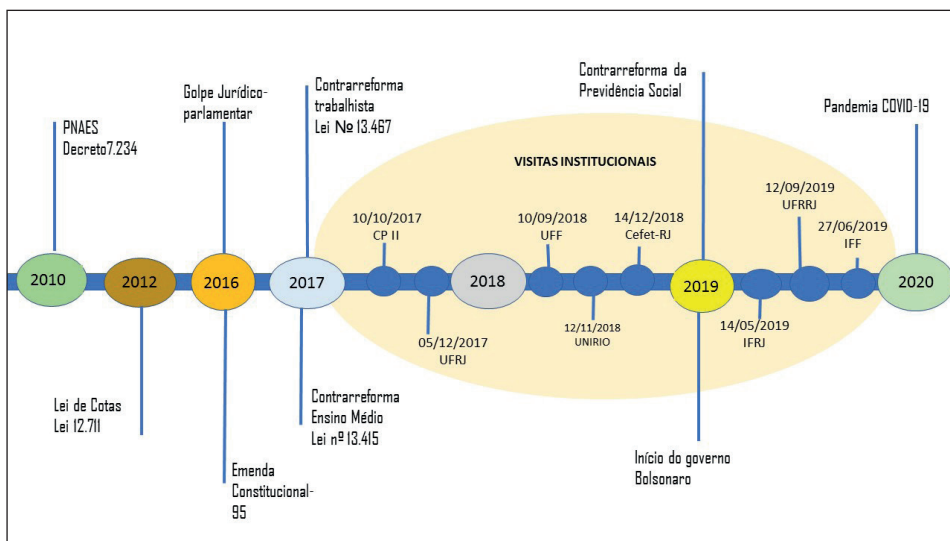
PNAES
Decreto7.234

Golpe Jurídico-parlamentar

Contrarreforma trabalhista
Lei № 13.467

Contrarreforma da Previdência Social

Pandemia COVID-19

VISITAS INSTITUCIONAIS

10/10/2017
CP II

10/09/2018
UFF

14/12/2018
Cefet-RJ

12/09/2019
UFRRJ

27/06/2019
IFF

2010

2012

2016

2017

2018

2019

2020

05/12/2017
UFRJ

12/11/2018
UNIRIO

14/05/2019
IFRJ

Lei de Cotas
Lei 12.711

Contrarreforma
Ensino Médio
Lei nº 13.415

Emenda Constitucional-95

Início do governo Bolsonaro